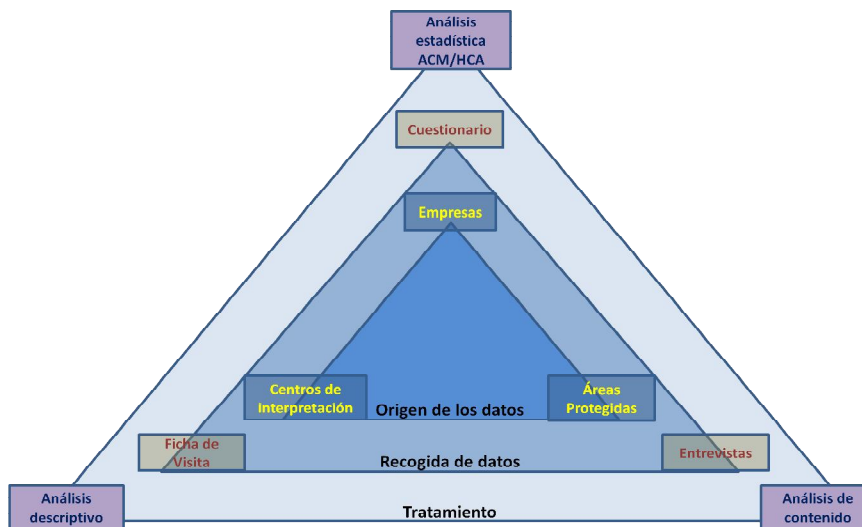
Análisis estadística ACM/HCA

Cuestionario

Empresas

Centros de Interpretación

Origen de los datos

Áreas Protegidas

Ficha de Visita

Recogida de datos

Entrevistas

Análisis descriptivo

Tratamiento

Análisis de contenido